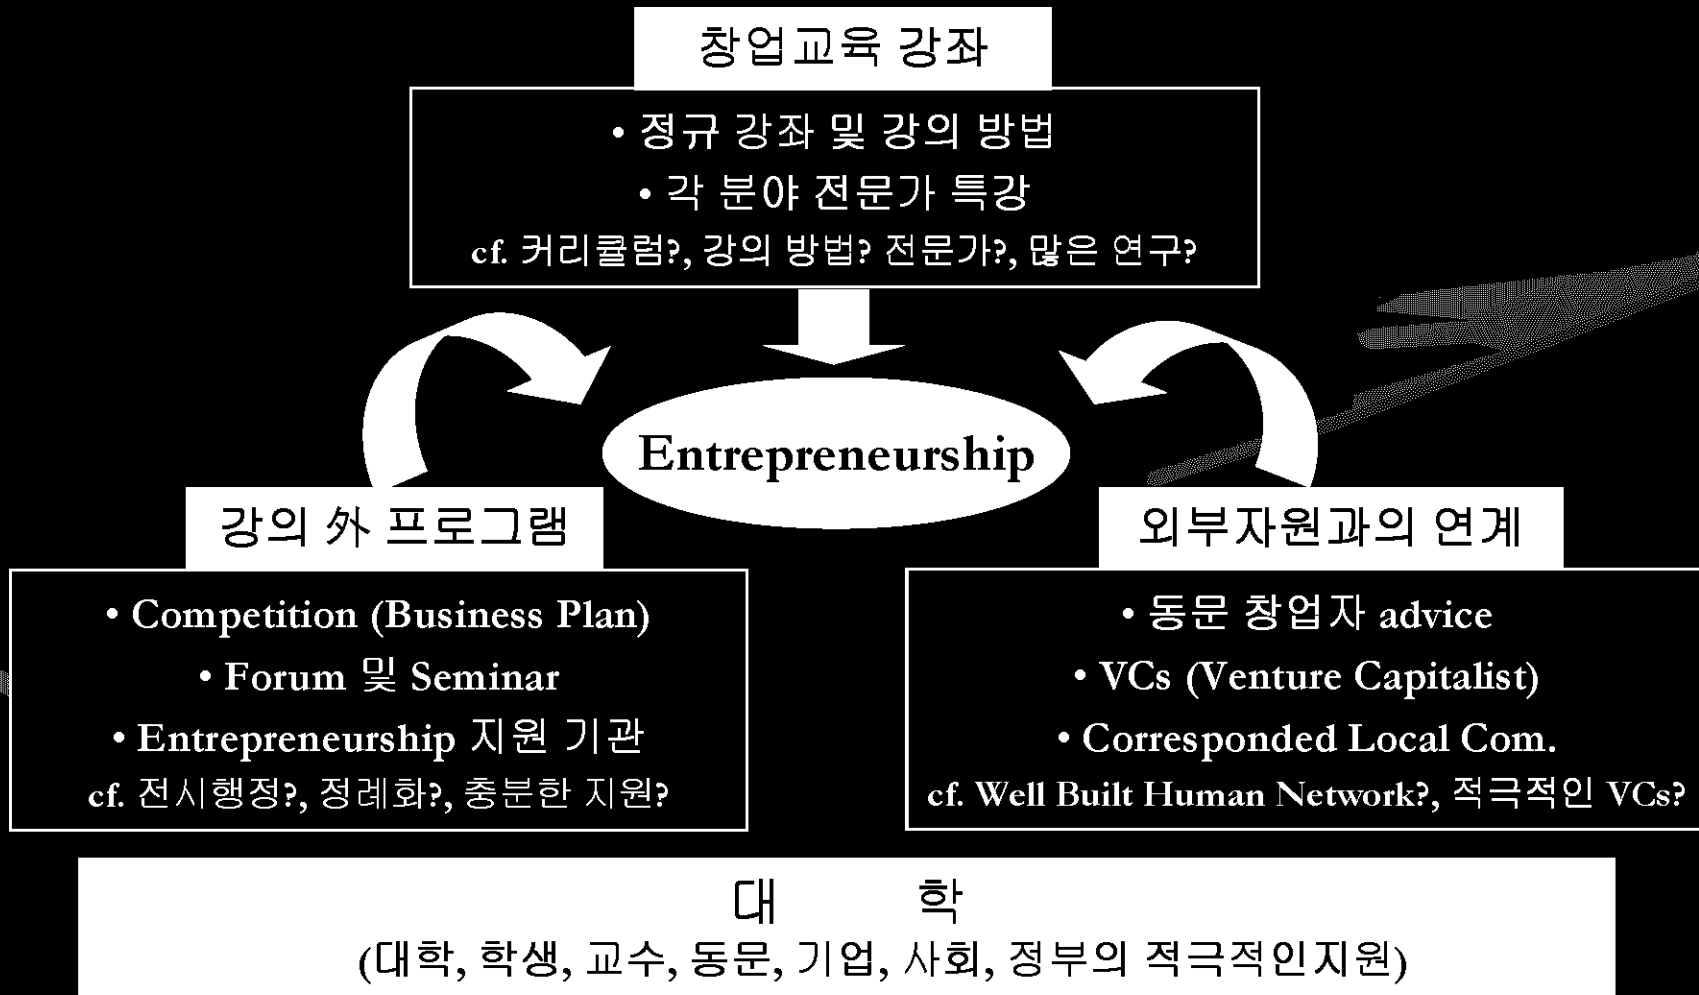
창업교육 강좌

• 정규 강좌 및 강의 방법
• 각 분야 전문가 특강
cf. 커리큘럼?, 강의 방법? 전문가?, 많은 연구?

Entrepreneurship

강의 外 프로그램

• Competition (Business Plan)
• Forum 및 Seminar
• Entrepreneurship 지원 기관
cf. 전시행정?, 정례화?, 충분한 지원?

외부자원과의 연계

• 동문 창업자 advice
• VCs (Venture Capitalist)
• Corresponded Local Com.
cf. Well Built Human Network?, 적극적인 VCs?

대 학
(대학, 학생, 교수, 동문, 기업, 사회, 정부의 적극적인지원)